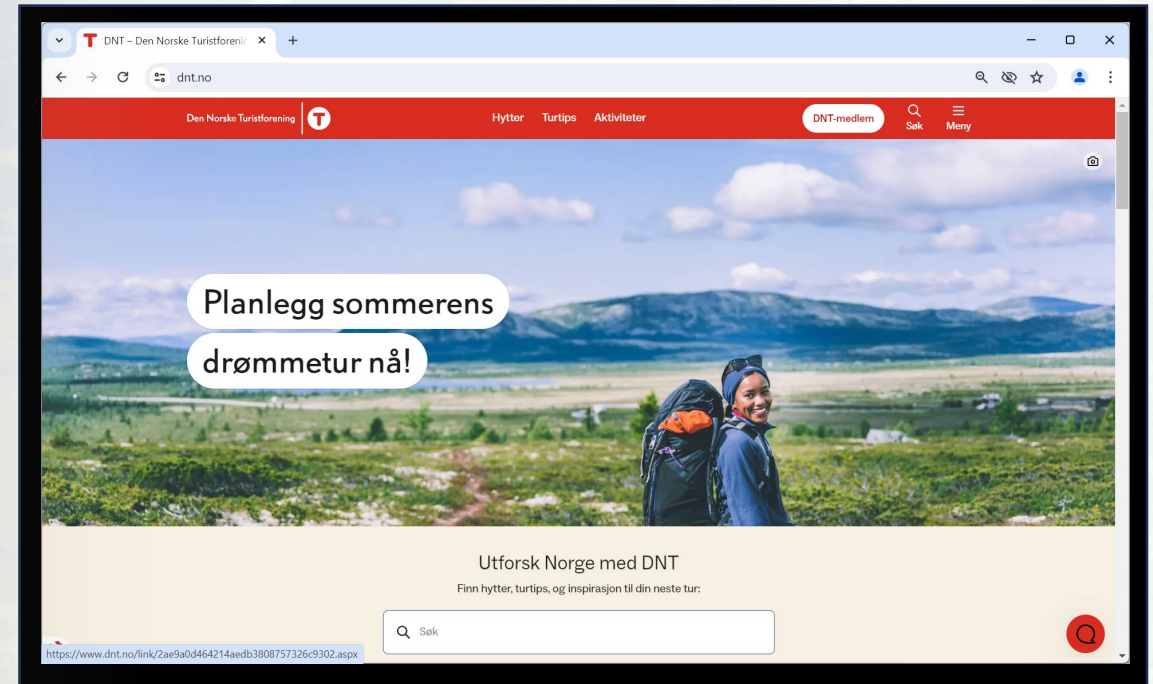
DNT – Den Norske Turistforenin ×
+

dnt.no

Den Norske Turistforening

Hytter Turtips Aktiviteter

DNT-medlem

Søk

Meny

Planlegg sommerens drømmetur nå!

Utforsk Norge med DNT

Finn hytter, turtips, og inspirasjon til din neste tur:

Søk

https://www.dnt.no/link/2ae9a0d464214aedb3808757326c9302.aspx